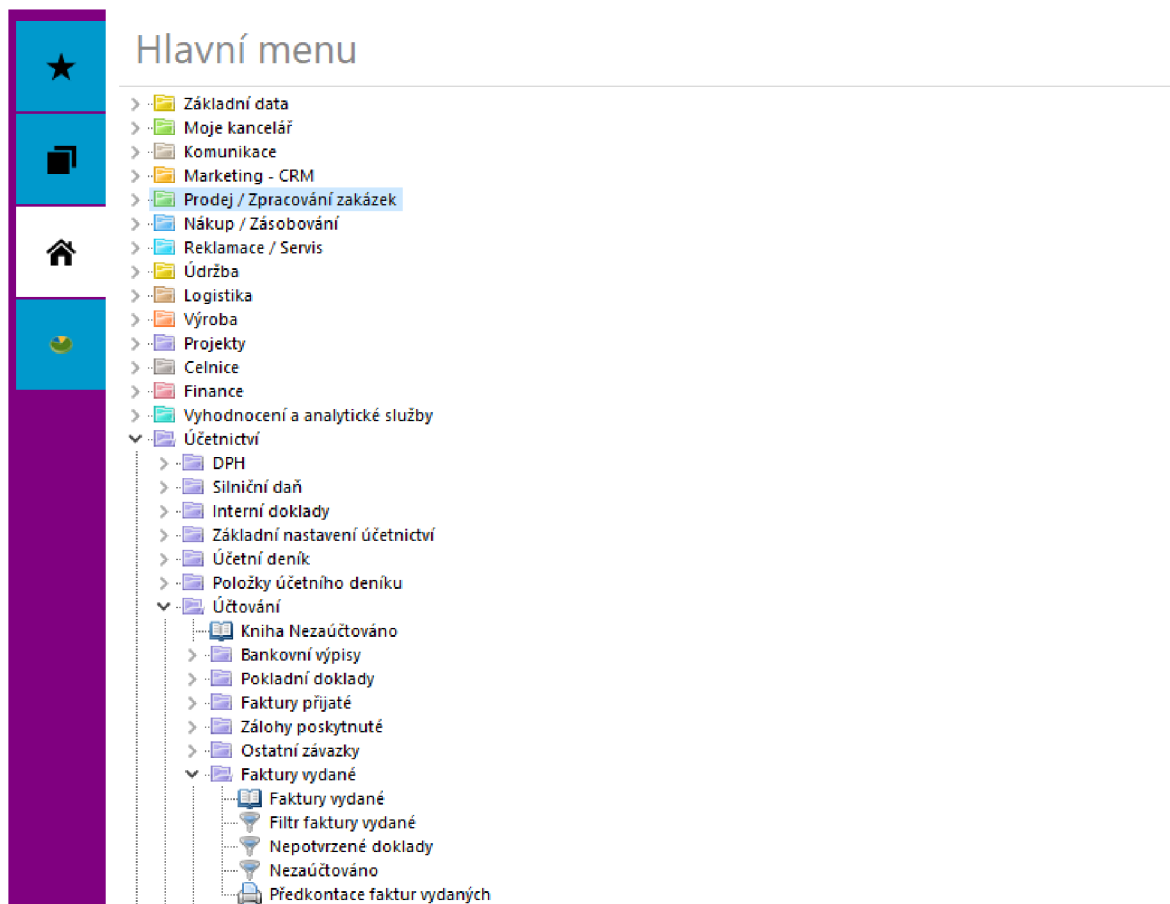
Hlavní menu

Základní data
Moje kancelář
Komunikace
Marketing - CRM
Prodej / Zpracování zakázek
Nákup / Zásobování
Reklamace / Servis
Údržba
Logistika
Výroba
Projekty
Celnice
Finance
Vyhodnocení a analytické služby
Účetnictví
DPH
Silniční daň
Interní doklady
Základní nastavení účetnictví
Účetní deník
Položky účetního deníku
Účtování
Kniha Nezaúčtováno
Bankovní výpisy
Pokladní doklady
Faktury přijaté
Zálohy poskytnuté
Ostatní závazky
Faktury vydané
Faktury vydané
Filtr faktury vydané
Nepotvrzené doklady
Nezaúčtováno
Předkontace faktur vydaných